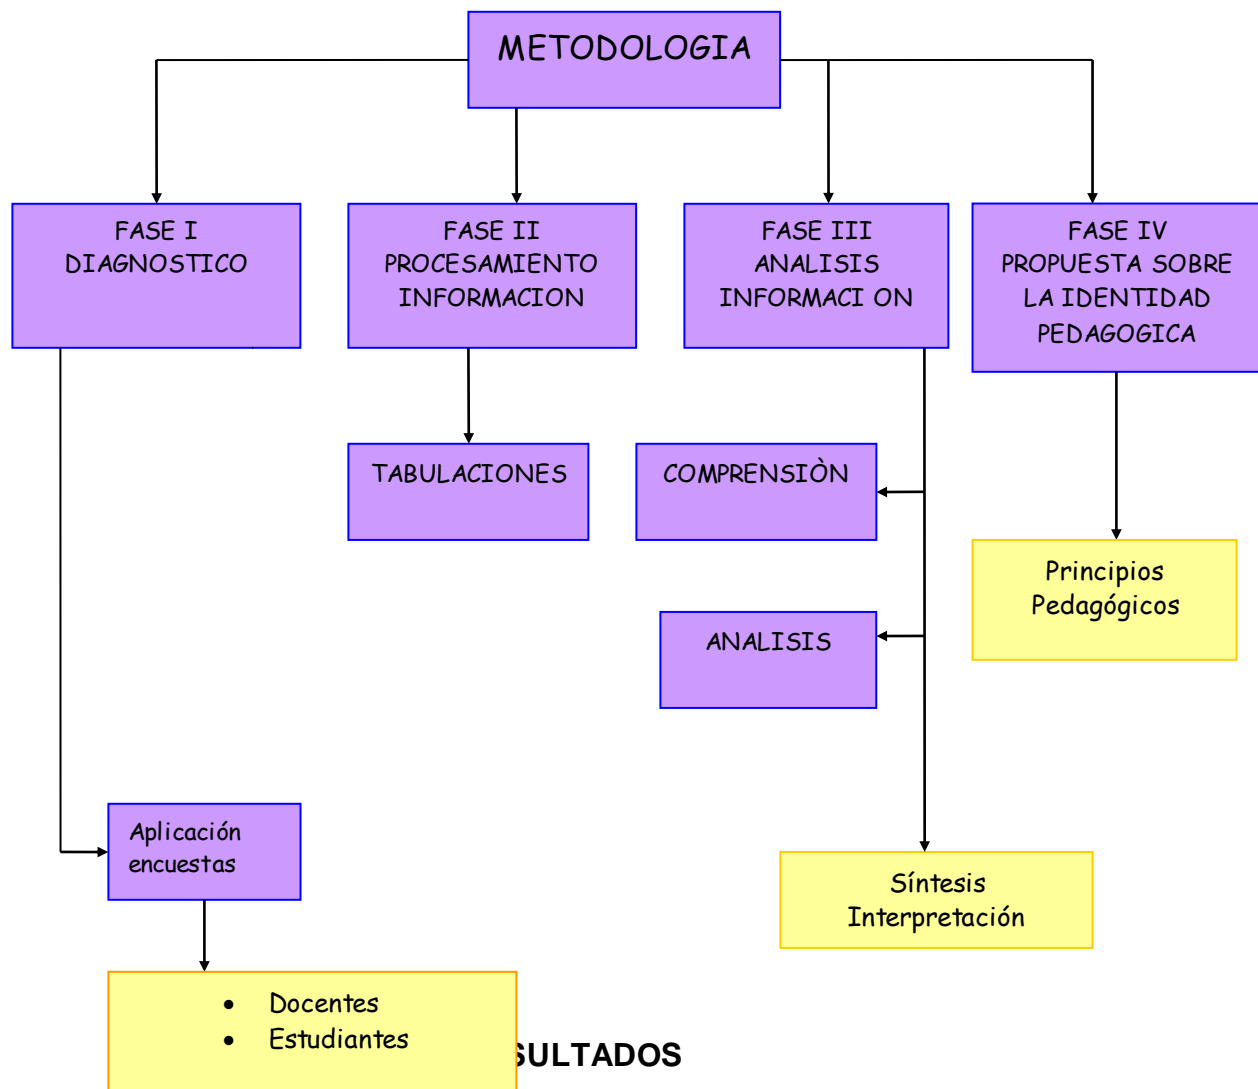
METODOLOGIA

FASE I
DIAGNOSTICO

FASE II
PROCESAMIENTO
INFORMACION

FASE III
ANALISIS
INFORMACI ON

FASE IV
PROPUESTA SOBRE
LA IDENTIDAD
PEDAGOGICA

TABULACIONES

COMPRENSIÒN

Principios
Pedagógicos

ANALISIS

Aplicación
encuestas

Síntesis
Interpretación

- Docentes
- Estudiantes

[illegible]SULTADOS